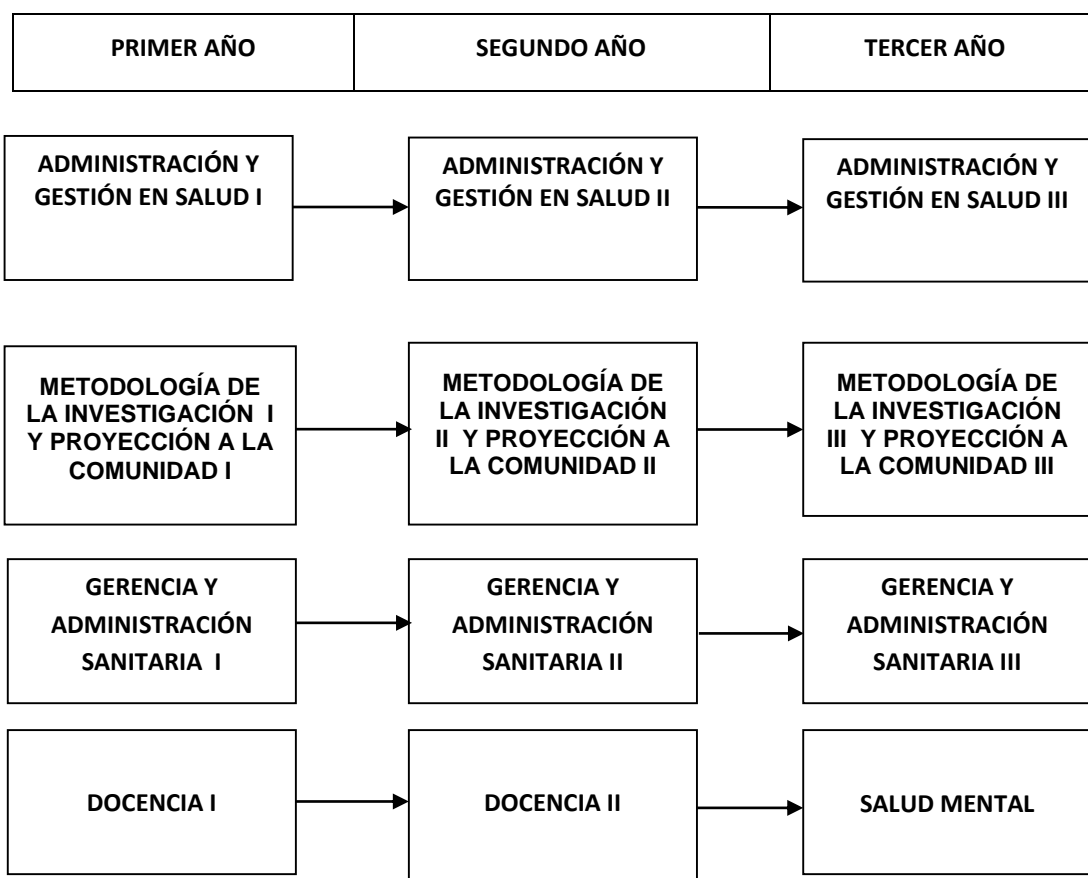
| PRIMER AÑO | SEGUNDO AÑO | TERCER AÑO |
|---|---|---|

ADMINISTRACIÓN Y GESTIÓN EN SALUD I

ADMINISTRACIÓN Y GESTIÓN EN SALUD II

ADMINISTRACIÓN Y GESTIÓN EN SALUD III

METODOLOGÍA DE LA INVESTIGACIÓN I Y PROYECCIÓN A LA COMUNIDAD I

METODOLOGÍA DE LA INVESTIGACIÓN II Y PROYECCIÓN A LA COMUNIDAD II

METODOLOGÍA DE LA INVESTIGACIÓN III Y PROYECCIÓN A LA COMUNIDAD III

GERENCIA Y ADMINISTRACIÓN SANITARIA I

GERENCIA Y ADMINISTRACIÓN SANITARIA II

GERENCIA Y ADMINISTRACIÓN SANITARIA III

DOCENCIA I

DOCENCIA II

SALUD MENTAL